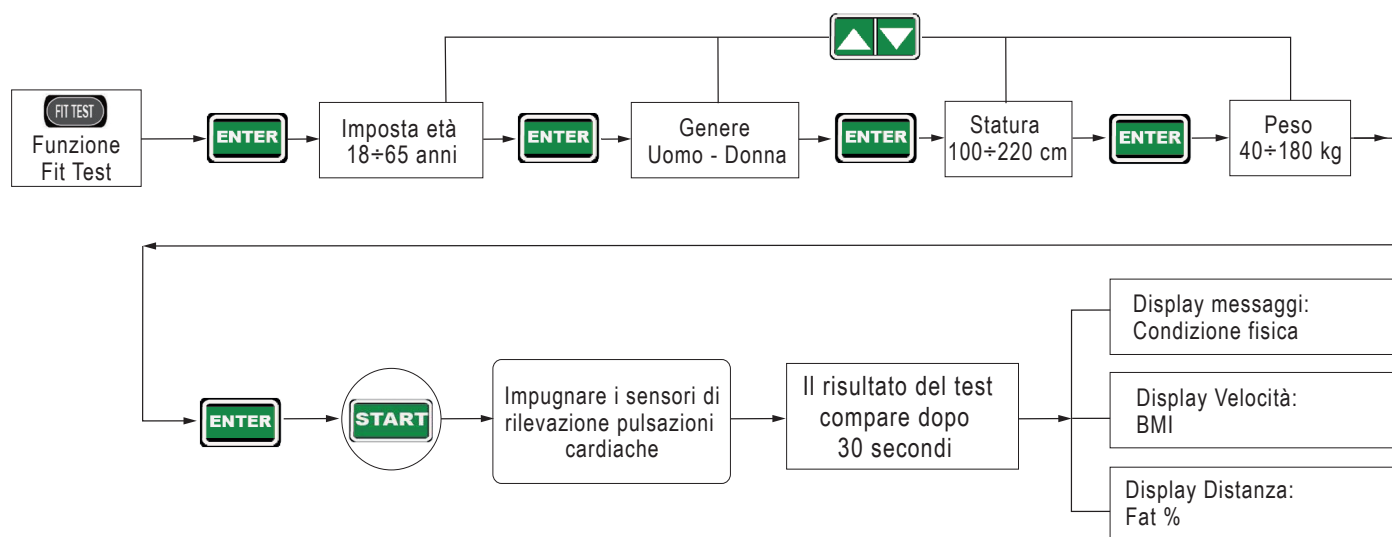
FIT TEST
Funzione Fit Test

ENTER

Imposta età 18÷65 anni

ENTER

Genere Uomo - Donna

ENTER

Statura 100÷220 cm

ENTER

Peso 40÷180 kg

ENTER

START

Impugnare i sensori di rilevazione pulsazioni cardiache

Il risultato del test compare dopo 30 secondi

Display messaggi: Condizione fisica

Display Velocità: BMI

Display Distanza: Fat %